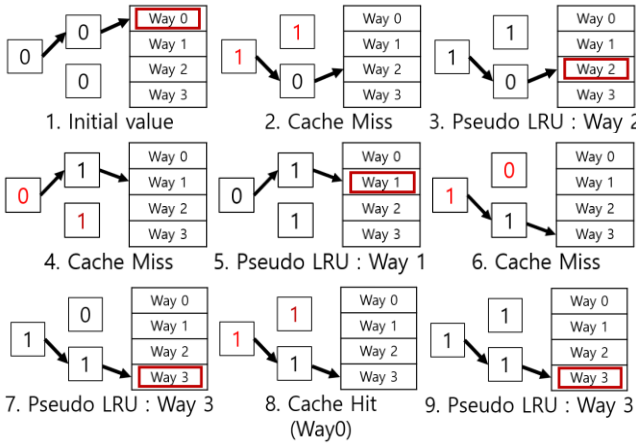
0
0
0
Way 0
Way 1
Way 2
Way 3
1. Initial value

1
1
0
Way 0
Way 1
Way 2
Way 3
2. Cache Miss

1
1
0
Way 0
Way 1
Way 2
Way 3
3. Pseudo LRU : Way 2

0
1
1
Way 0
Way 1
Way 2
Way 3
4. Cache Miss

0
1
1
Way 0
Way 1
Way 2
Way 3
5. Pseudo LRU : Way 1

1
0
1
Way 0
Way 1
Way 2
Way 3
6. Cache Miss

1
0
1
Way 0
Way 1
Way 2
Way 3
7. Pseudo LRU : Way 3

1
1
1
Way 0
Way 1
Way 2
Way 3
8. Cache Hit (Way0)

1
1
1
Way 0
Way 1
Way 2
Way 3
9. Pseudo LRU : Way 3